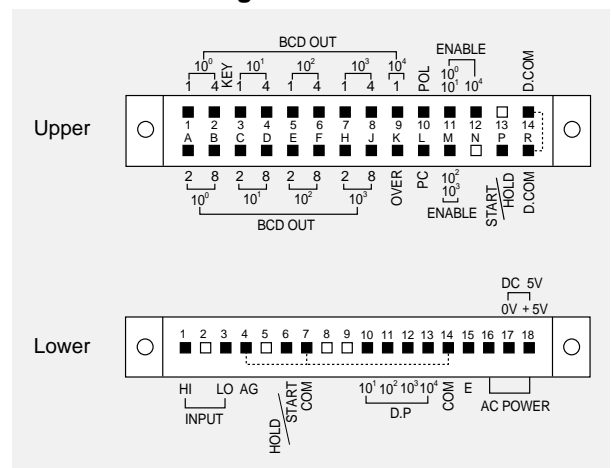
BCD OUT

$10^0$ 1 4 KEY $10^1$ 1 4 $10^2$ 1 4 $10^3$ 1 4 $10^4$ 1 POL

ENABLE $10^0$ $10^1$ $10^4$

D.COM

Upper

1 2 3 4 5 6 7 8 9 10 11 12 13 14

A B C D E F H J K L M N P R

2 8 2 8 2 8 2 8

$10^0$ $10^1$ $10^2$ $10^3$

BCD OUT

OVER PC $10^2$ $10^3$ ENABLE

START HOLD D.COM

DC 5V

0V + 5V

Lower

1 2 3 4 5 6 7 8 9 10 11 12 13 14 15 16 17 18

HI LO AG

INPUT

HOLD START COM

$10^1$ $10^2$ $10^3$ $10^4$ COM E

D.P

AC POWER